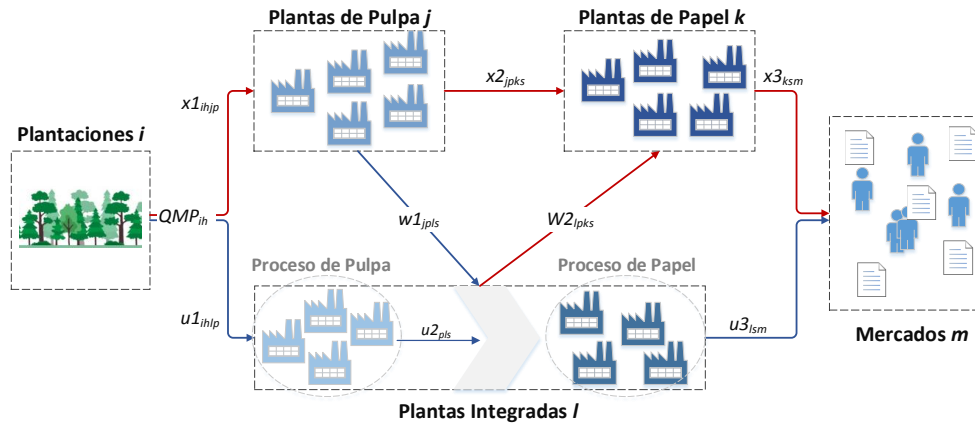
Plantas de Pulpa $j$

Plantas de Papel $k$

$x2_{jpks}$

$x3_{ksm}$

$x1_{ihjp}$

Plantaciones $i$

$QMP_{ih}$

$w1_{jpls}$

$W2_{lpks}$

Proceso de Pulpa

Proceso de Papel

$u1_{ihlp}$

$u2_{pls}$

$u3_{lsm}$

Mercados $m$

Plantas Integradas $l$